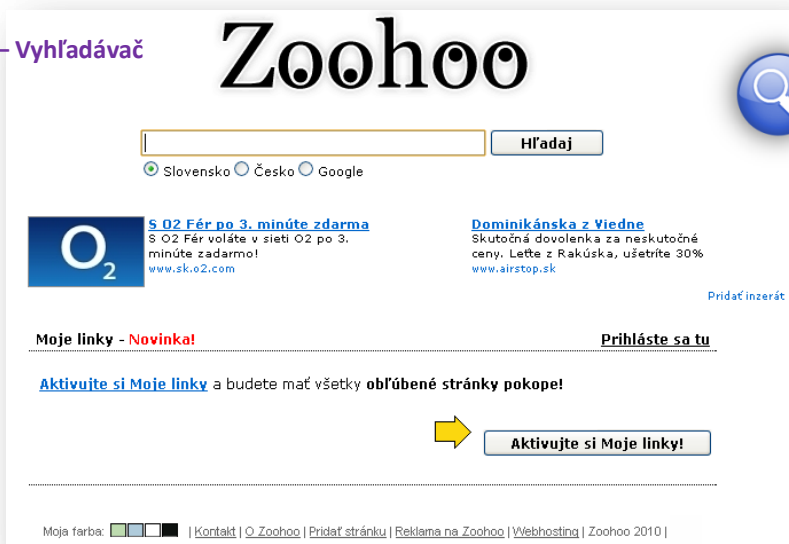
– Vyhľadávač

Zoohoo

Hľadaj

Slovensko Česko Google

$O_2$

S O2 Fér po 3. minúte zdarma
S O2 Fér voláte v sieti O2 po 3. minúte zadarmo!
www.sk.o2.com

Dominikánska z Viedne
Skutočná dovolenka za neskutočné ceny. Lette z Rakúska, ušetríte 30%
www.airstop.sk

Pridať inzerát

Moje linky - Novinka!

Prihláste sa tu

Aktivujte si Moje linky a budete mať všetky obľúbené stránky pokope!

Aktivujte si Moje linky!

Moja farba: | Kontakt | O Zoohoo | Pridať stránku | Reklama na Zoohoo | Webhosting | Zoohoo 2010 |